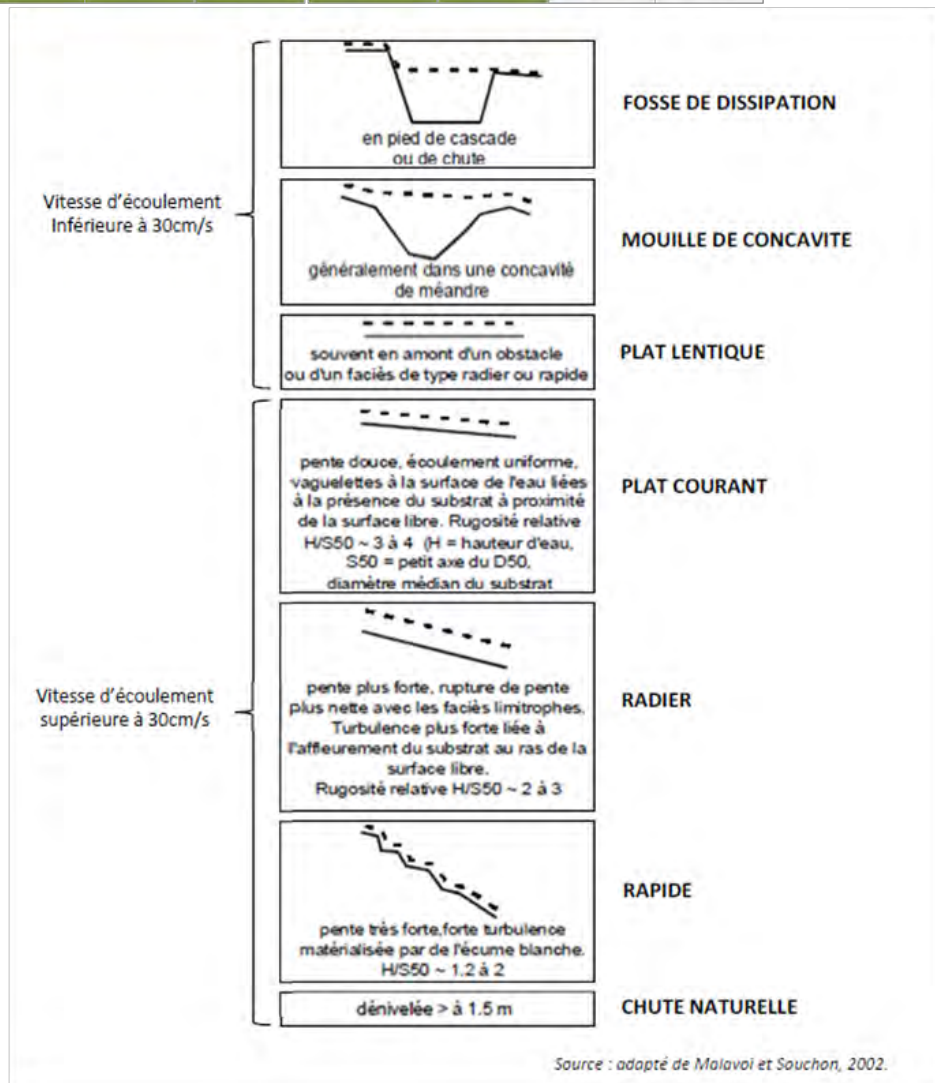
Vitesse d'écoulement Inférieure à 30cm/s

en pied de cascade ou de chute

FOSSE DE DISSIPATION

généralement dans une concavité de méandre

MOUILLE DE CONCAVITE

souvent en amont d'un obstacle ou d'un faciès de type radier ou rapide

PLAT LENTIQUE

Vitesse d'écoulement supérieure à 30cm/s

pente douce, écoulement uniforme, vaguelettes à la surface de l'eau liées à la présence du substrat à proximité de la surface libre. Rugosité relative H/S50 ~ 3 à 4 (H = hauteur d'eau, S50 = petit axe du D50, diamètre médian du substrat

PLAT COURANT

pente plus forte, rupture de pente plus nette avec les faciès limitrophes. Turbulence plus forte liée à l'affleurement du substrat au ras de la surface libre. Rugosité relative H/S50 ~ 2 à 3

RADIER

pente très forte,forte turbulence matérialisée par de l'écume blanche. H/S50 ~ 1.2 à 2

RAPIDE

dénivelée > à 1.5 m

CHUTE NATURELLE

Source : adapté de Malavoi et Souchon, 2002.